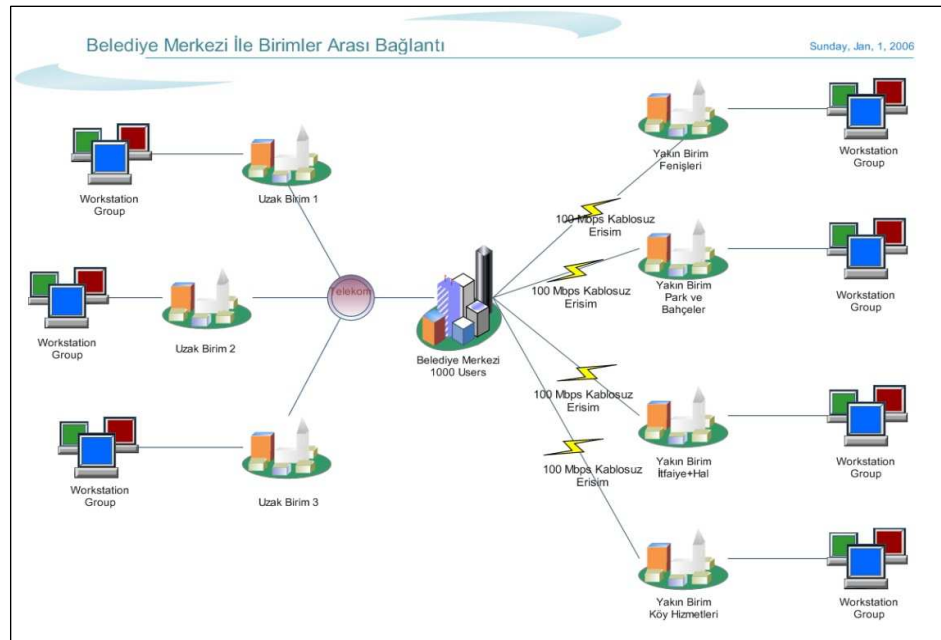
Belediye Merkezi İle Birimler Arası Bağlantı

Sunday, Jan, 1, 2006

Workstation Group

Uzak Birim 1

Workstation Group

Uzak Birim 2

Telekom

Workstation Group

Uzak Birim 3

Belediye Merkezi 1000 Users

Yakın Birim Fenişleri

Workstation Group

100 Mbps Kablosuz Erisim

Yakın Birim Park ve Bahçeler

Workstation Group

100 Mbps Kablosuz Erisim

100 Mbps Kablosuz Erisim

Yakın Birim İtfaiye+Hal

Workstation Group

100 Mbps Kablosuz Erisim

Yakın Birim Köy Hizmetleri

Workstation Group